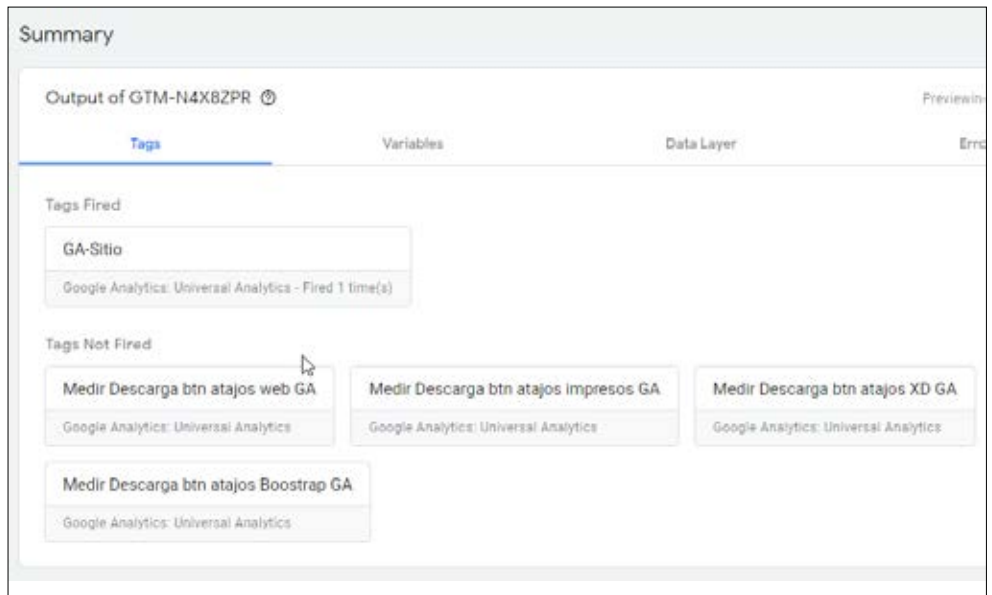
Summary

Output of GTM-N4X8ZPR ⑦

Previewin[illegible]

Tags

Variables

Data Layer

Err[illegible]

Tags Fired

GA-Sitio

Google Analytics: Universal Analytics - Fired 1 time(s)

Tags Not Fired

Medir Descarga btn atajos web GA

Google Analytics: Universal Analytics

Medir Descarga btn atajos impresos GA

Google Analytics: Universal Analytics

Medir Descarga btn atajos XD GA

Google Analytics: Universal Analytics

Medir Descarga btn atajos Boostrap GA

Google Analytics: Universal Analytics